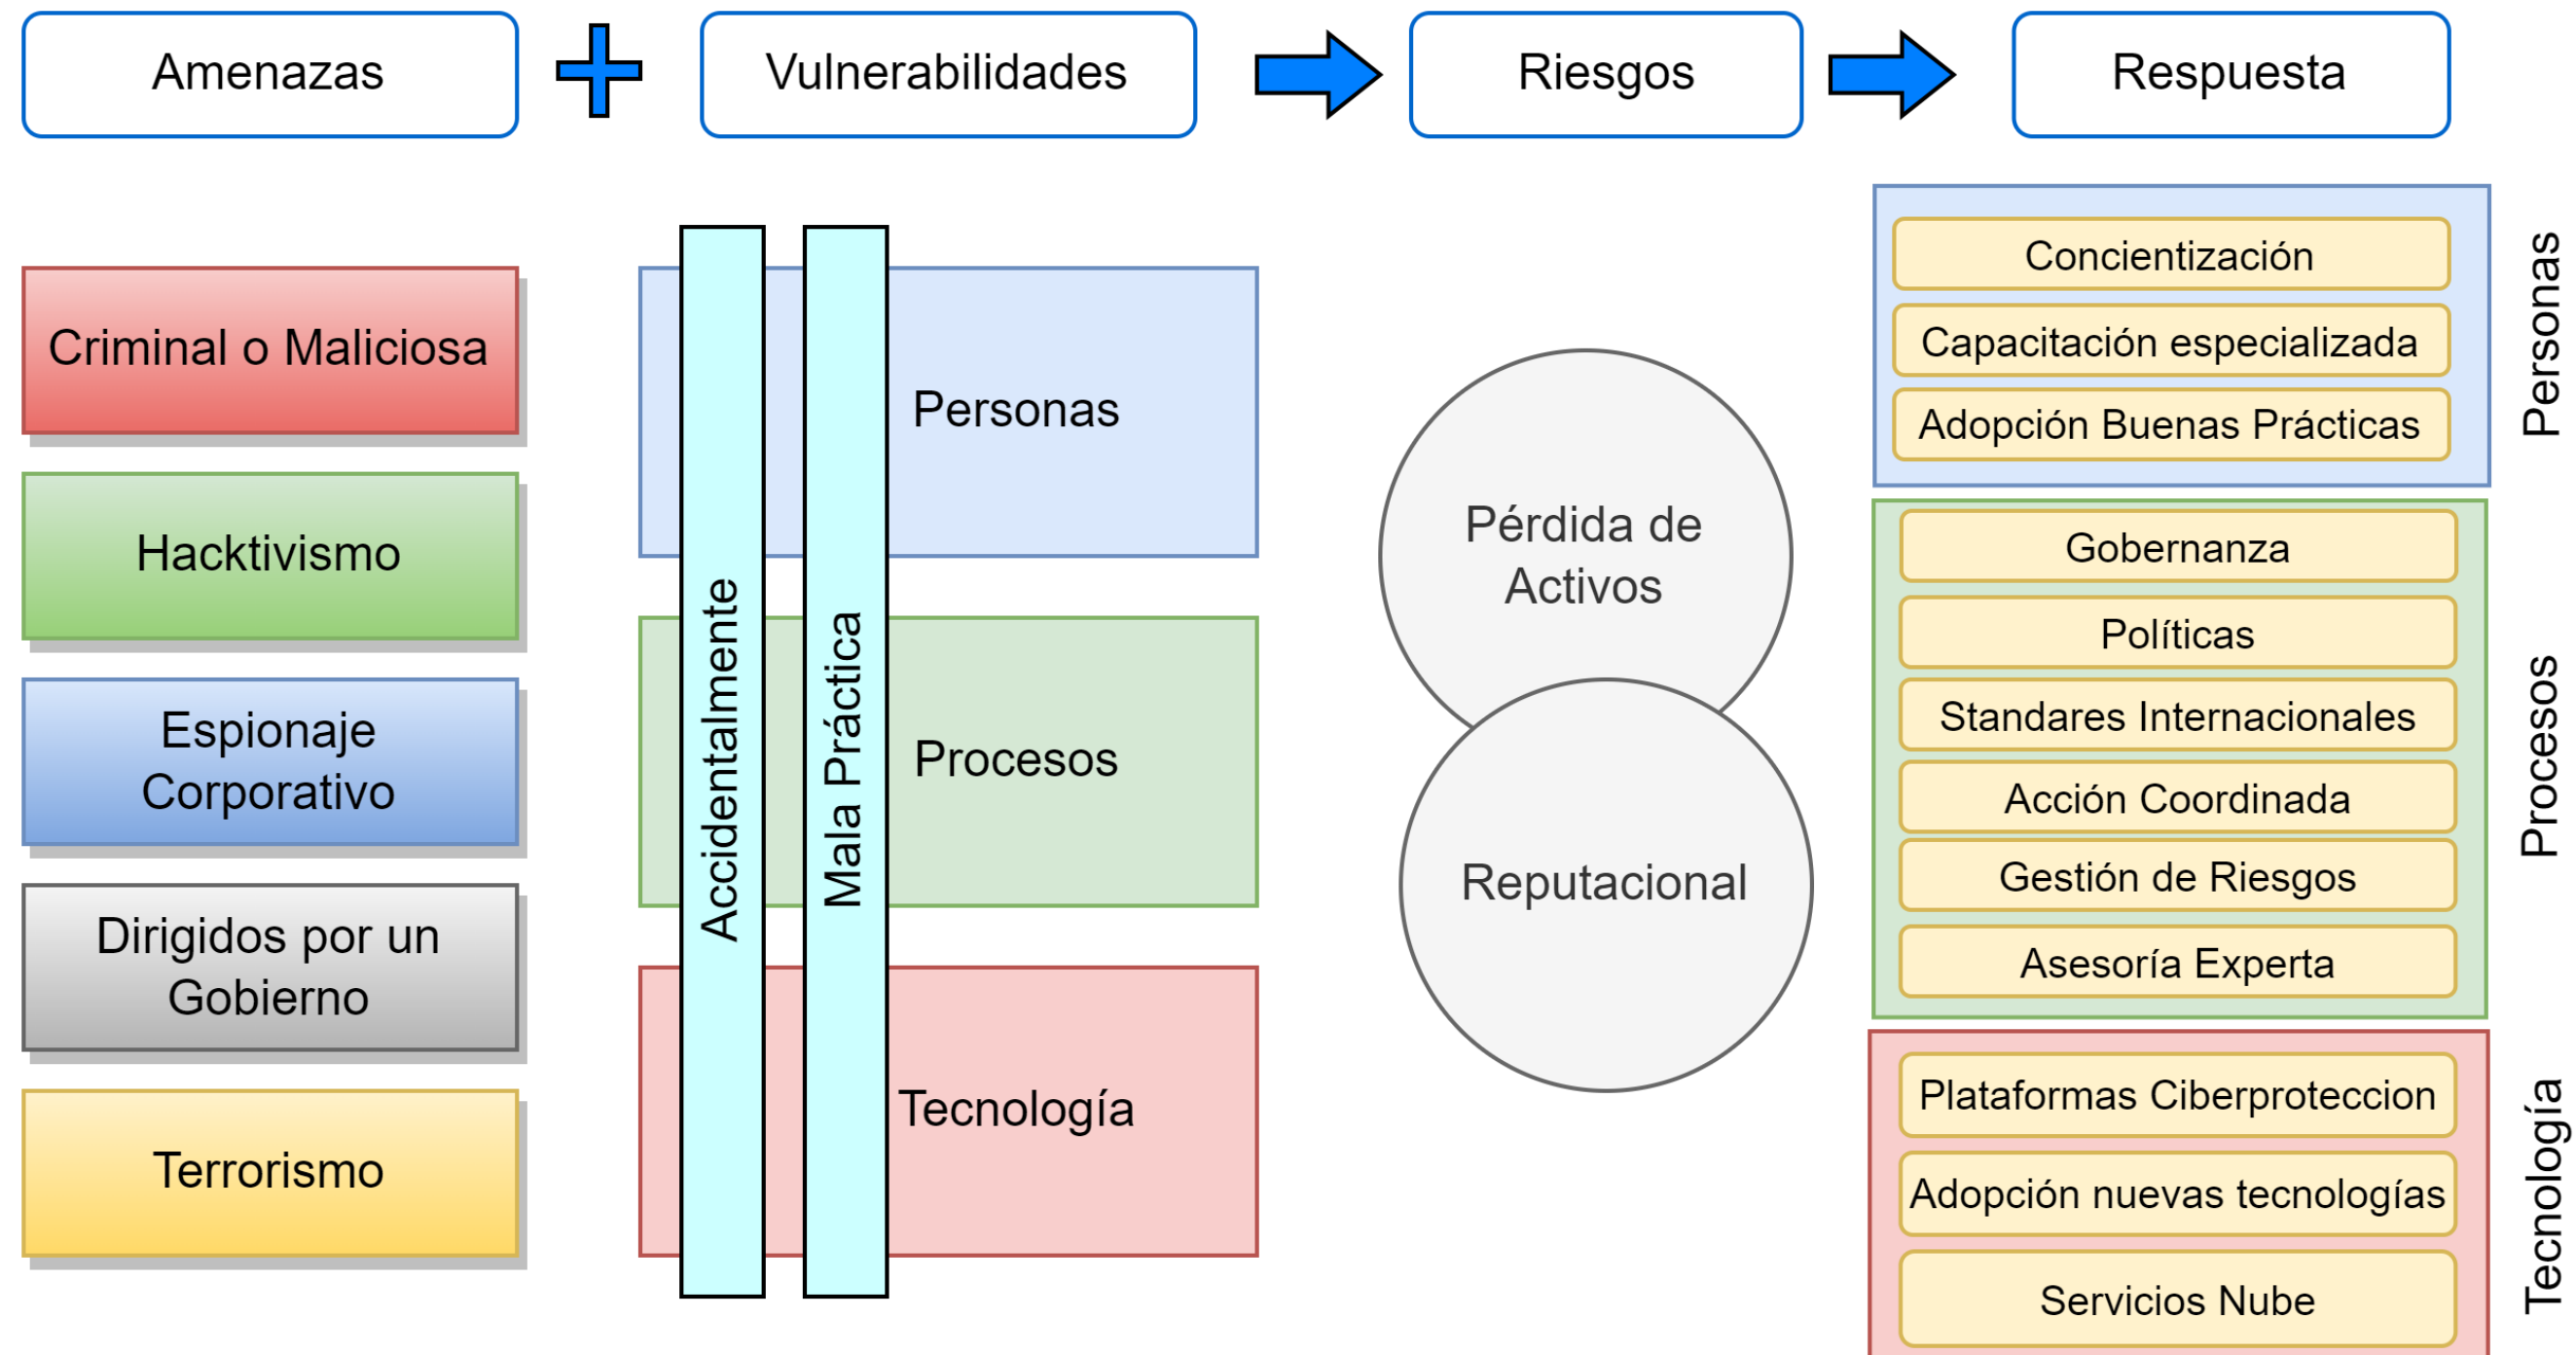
Amenazas

Vulnerabilidades

Riesgos

Respuesta

Criminal o Maliciosa

Hacktivismo

Espionaje Corporativo

Dirigidos por un Gobierno

Terrorismo

Accidentalmente

Mala Práctica

Personas

Procesos

Tecnología

Pérdida de Activos

Reputacional

Concientización

Capacitación especializada

Adopción Buenas Prácticas

Personas

Gobernanza

Políticas

Standares Internacionales

Acción Coordinada

Gestión de Riesgos

Asesoría Experta

Procesos

Plataformas Ciberproteccion

Adopción nuevas tecnologías

Servicios Nube

Tecnología